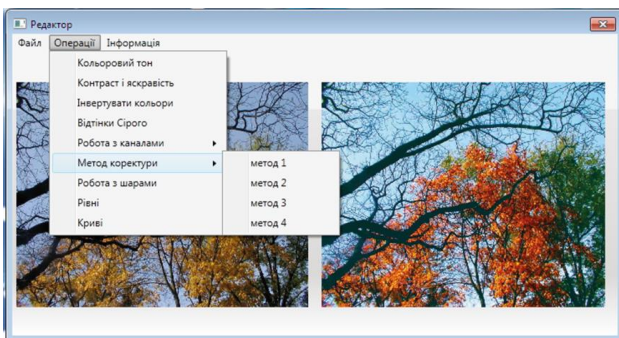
Редактор

Файл Операції Інформація

Кольоровий тон
Контраст і яскравість
Інвертувати кольори
Відтінки Сірого
Робота з каналами
Метод коректури
Робота з шарами
Рівні
Криві

метод 1
метод 2
метод 3
метод 4